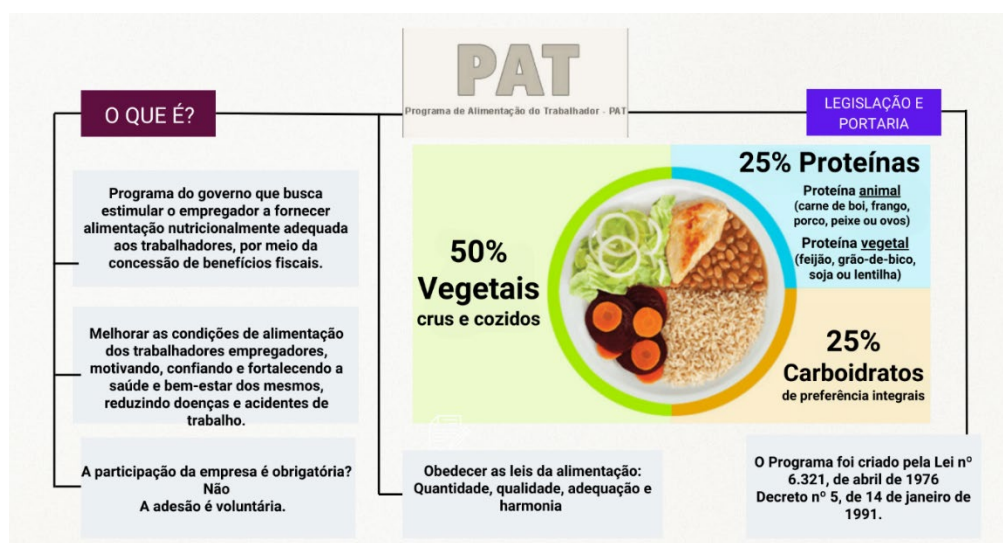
PAT

Programa de Alimentação do Trabalhador - PAT

O QUE É?

LEGISLAÇÃO E PORTARIA

Programa do governo que busca estimular o empregador a fornecer alimentação nutricionalmente adequada aos trabalhadores, por meio da concessão de benefícios fiscais.

Melhorar as condições de alimentação dos trabalhadores empregadores, motivando, confiando e fortalecendo a saúde e bem-estar dos mesmos, reduzindo doenças e acidentes de trabalho.

A participação da empresa é obrigatória?
Não
A adesão é voluntária.

50% Vegetais
crus e cozidos

25% Proteínas
Proteína animal (carne de boi, frango, porco, peixe ou ovos)
Proteína vegetal (feijão, grão-de-bico, soja ou lentilha)

25% Carboidratos
de preferência integrais

Obedecer as leis da alimentação: Quantidade, qualidade, adequação e harmonia

O Programa foi criado pela Lei nº 6.321, de abril de 1976
Decreto nº 5, de 14 de janeiro de 1991.